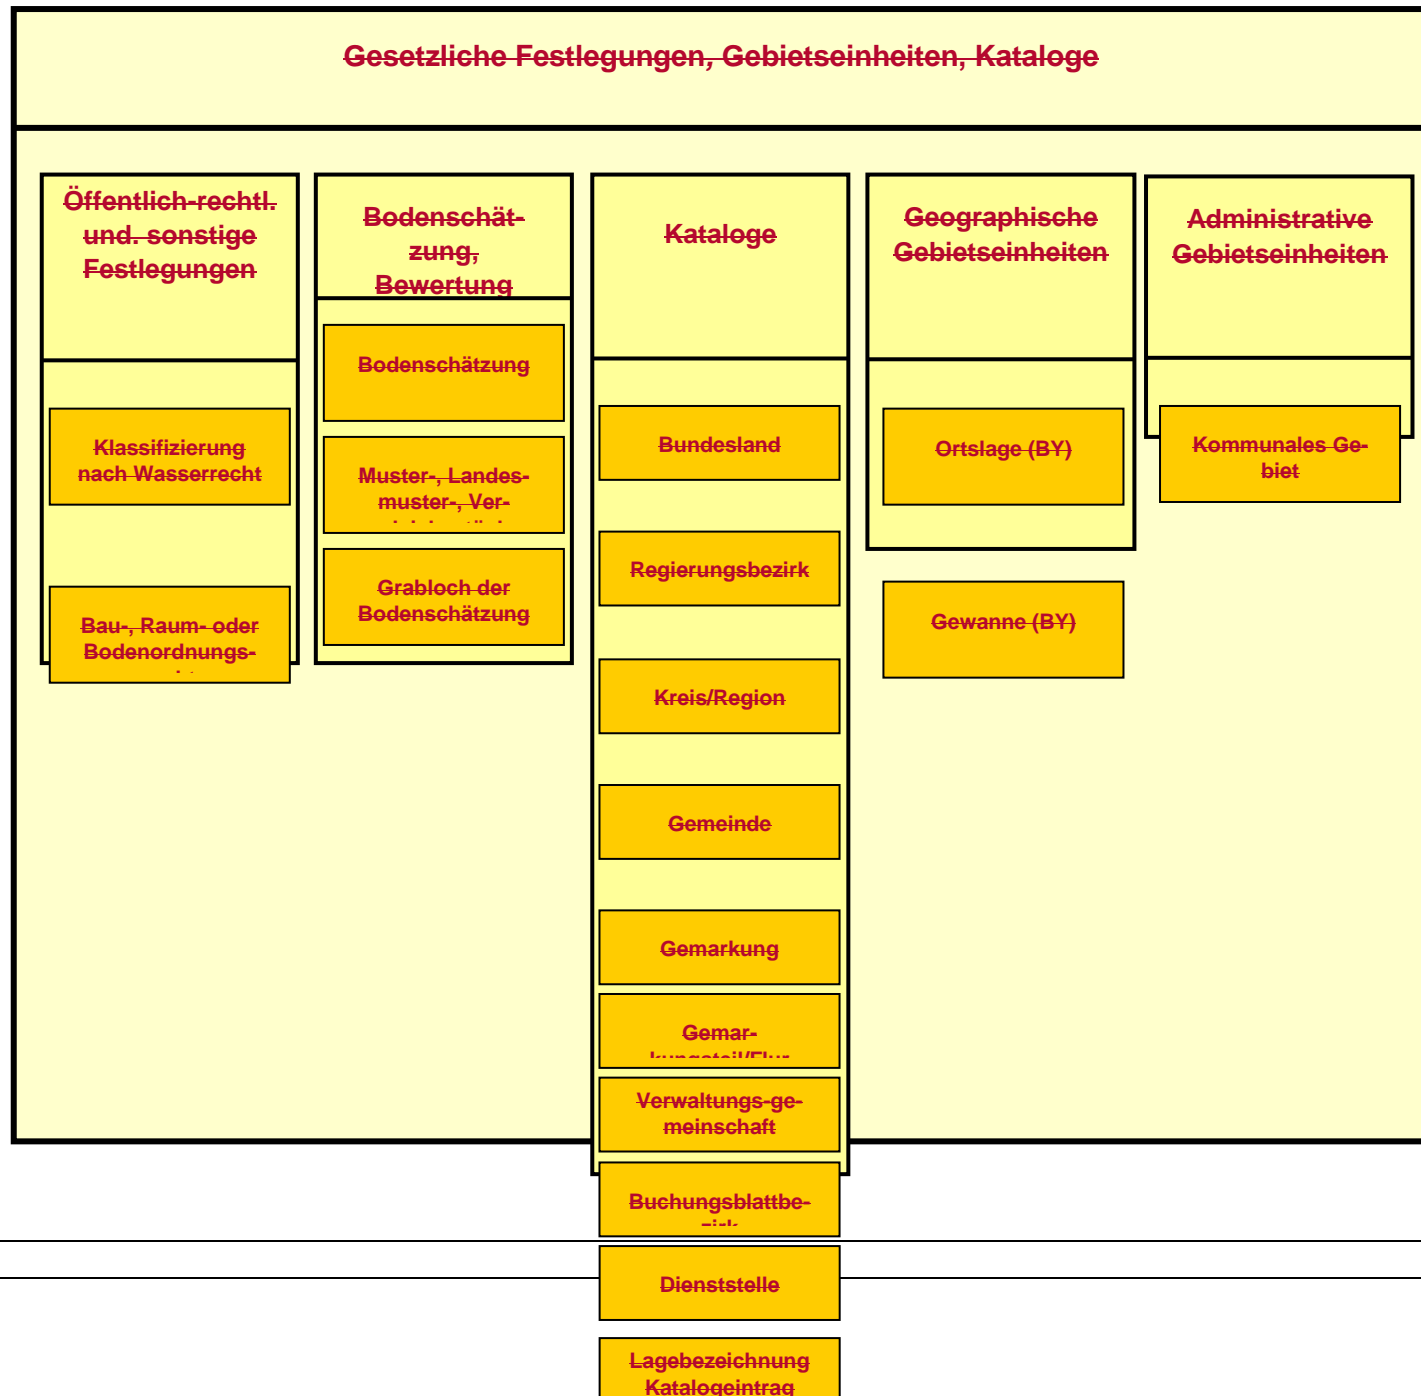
Gesetzliche Festlegungen, Gebietseinheiten, Kataloge

Öffentlich-rechtl. und. sonstige Festlegungen

Klassifizierung nach Wasserrecht

Bau-, Raum- oder Bodenordnungs-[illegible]

Bodenschätzung, Bewertung

Bodenschätzung

Muster-, Landesmuster-, Ver-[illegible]

Grabloch der Bodenschätzung

Kataloge

Bundesland

Regierungsbezirk

Kreis/Region

Gemeinde

Gemarkung

Gemar-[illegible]

Verwaltungs-gemeinschaft

Buchungsblattbe-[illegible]

Dienststelle

Lagebezeichnung Katalogeintrag

Geographische Gebietseinheiten

Ortslage (BY)

Gewanne (BY)

Administrative Gebietseinheiten

Kommunales Gebiet